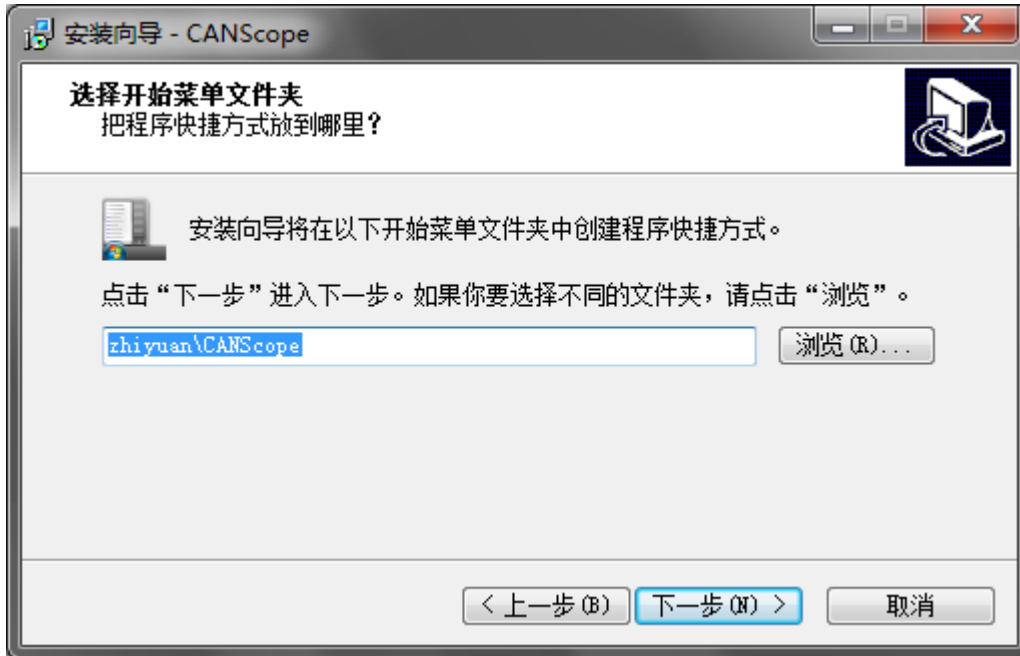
安装向导 - CANScope

选择开始菜单文件夹
把程序快捷方式放到哪里？

安装向导将在以下开始菜单文件夹中创建程序快捷方式。

点击“下一步”进入下一步。如果你要选择不同的文件夹，请点击“浏览”。

zhiyuan\CANScope

浏览(R)...

< 上一步(B)

下一步(N) >

取消